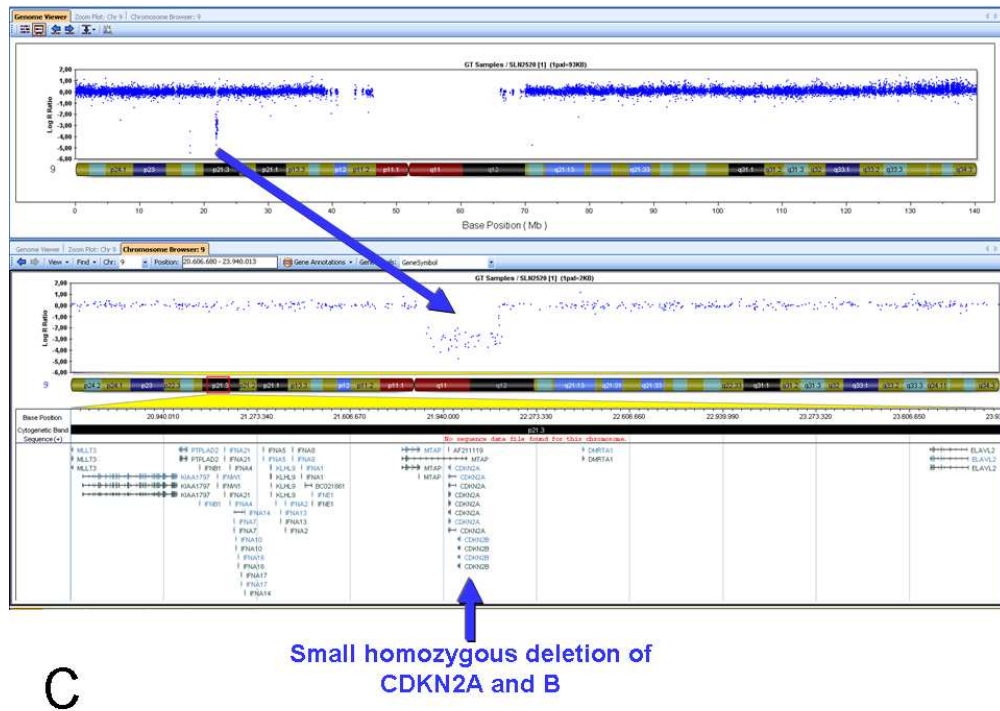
Genome Viewer | Zoom Plot: Chr 9 | Chromosome Browser: 9

GT Samples / SLN2520 [1] (1pxl=93KB)

Log R Ratio

2,00
1,00
0,00
-1,00
-2,00
-3,00
-4,00
-5,00
-6,00

9

p24.1 p23 p21.3 p21.1 p13.3 p13.2 p11.2 p11.1 q11 q12 q21.13 q21.33 q31.1 q31.3 q32 q33.1 q33.3 q34.2

0 10 20 30 40 50 60 70 80 90 100 110 120 130 140

Base Position ( Mb )

Genome Viewer | Zoom Plot: Chr 9 | Chromosome Browser: 9

View • Find • Chr: 9 Position: 20.606.680 - 23.940.013 Gene Annotations • GeneSymbol

GT Samples / SLN2520 [1] (1pxl=2KB)

Log R Ratio

2,00
1,00
0,00
-1,00
-2,00
-3,00
-4,00
-5,00
-6,00

9

Base Position 20.940.010 21.273.340 21.606.670 21.940.000 22.273.330 22.606.660 22.939.990 23.273.320 23.606.650

Cytogenetic Band p21.3

Sequence (+) No sequence data file found for this chromosome.

MLLT3
MLLT3
MLLT3
PTPLAD2
PTPLAD2
IFNB1
KIAA1797
KIAA1797
KIAA1797
IFNB1
IFNA21
IFNA21
IFNA4
IFNW1
IFNW1
IFNA21
IFNA4
IFNA14
IFNA7
IFNA7
IFNA10
IFNA10
IFNA16
IFNA16
IFNA17
IFNA17
IFNA14
IFNA5
IFNA5
KLHL9
KLHL9
KLHL9
IFNA2
IFNA13
IFNA13
IFNA2
IFNA8
IFNA8
IFNA1
IFNA1
BC021861
IFNE1
IFNE1
MTAP
MTAP
MTAP
AF211119
MTAP
CDKN2A
CDKN2A
CDKN2A
CDKN2A
CDKN2A
CDKN2A
CDKN2A
CDKN2A
CDKN2B
CDKN2B
CDKN2B
CDKN2B
DMRTA1
DMRTA1
ELAVL2
ELAVL2
ELAVL2

Small homozygous deletion of CDKN2A and B

C